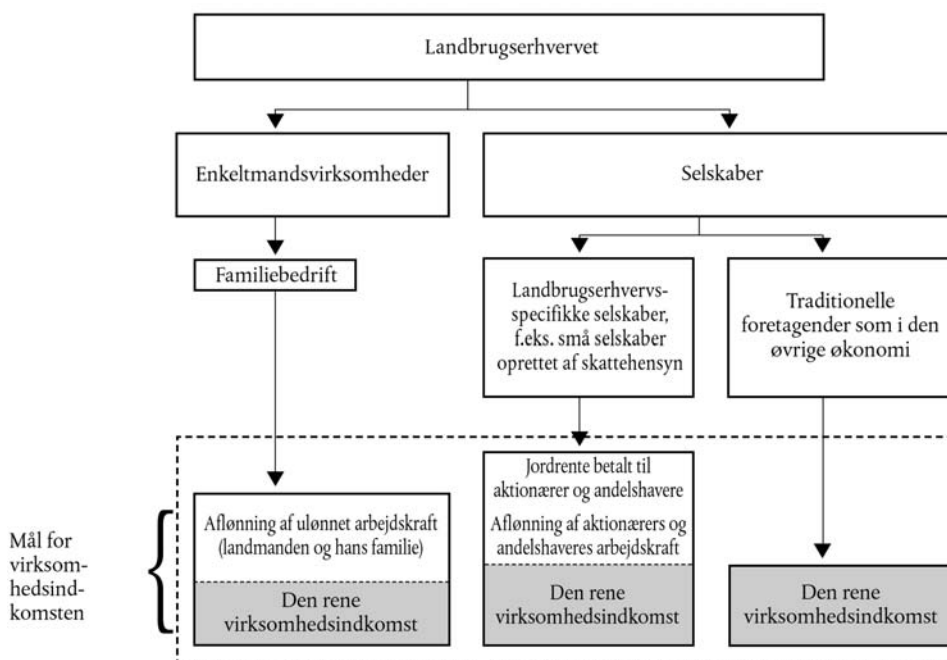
Landbrugserhvervet

Enkeltmandsvirksomheder

Selskaber

Familiebedrift

Landbrugserhvervsspecifikke selskaber, f.eks. små selskaber oprettet af skattehensyn

Traditionelle foretagender som i den øvrige økonomi

Mål for virksomhedsindkomsten

Aflønning af ulønnet arbejdskraft (landmanden og hans familie)

Den rene virksomhedsindkomst

Jordrente betalt til aktionærer og andelshavere

Aflønning af aktionærers og andelshaveres arbejdskraft

Den rene virksomhedsindkomst

Den rene virksomhedsindkomst